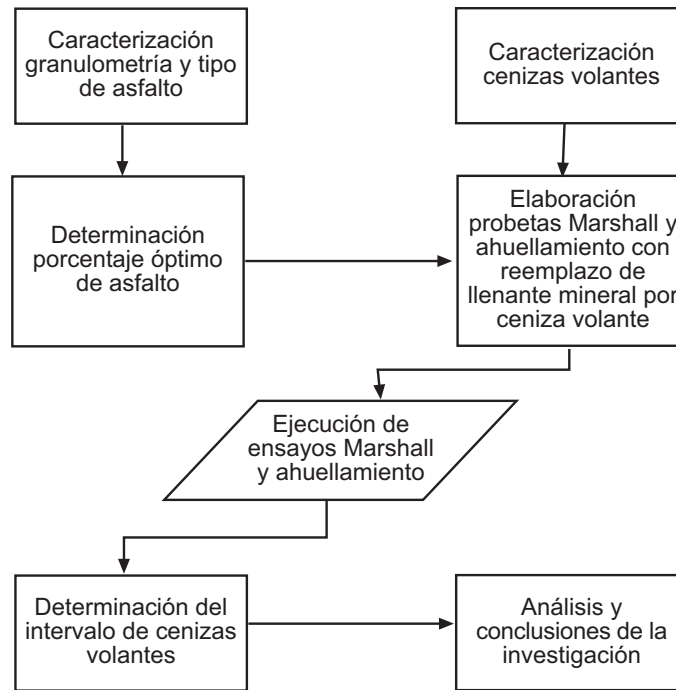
Caracterización granulometría y tipo de asfalto

Caracterización cenizas volantes

Determinación porcentaje óptimo de asfalto

Elaboración probetas Marshall y ahuellamiento con reemplazo de llenante mineral por ceniza volante

Ejecución de ensayos Marshall y ahuellamiento

Determinación del intervalo de cenizas volantes

Análisis y conclusiones de la investigación